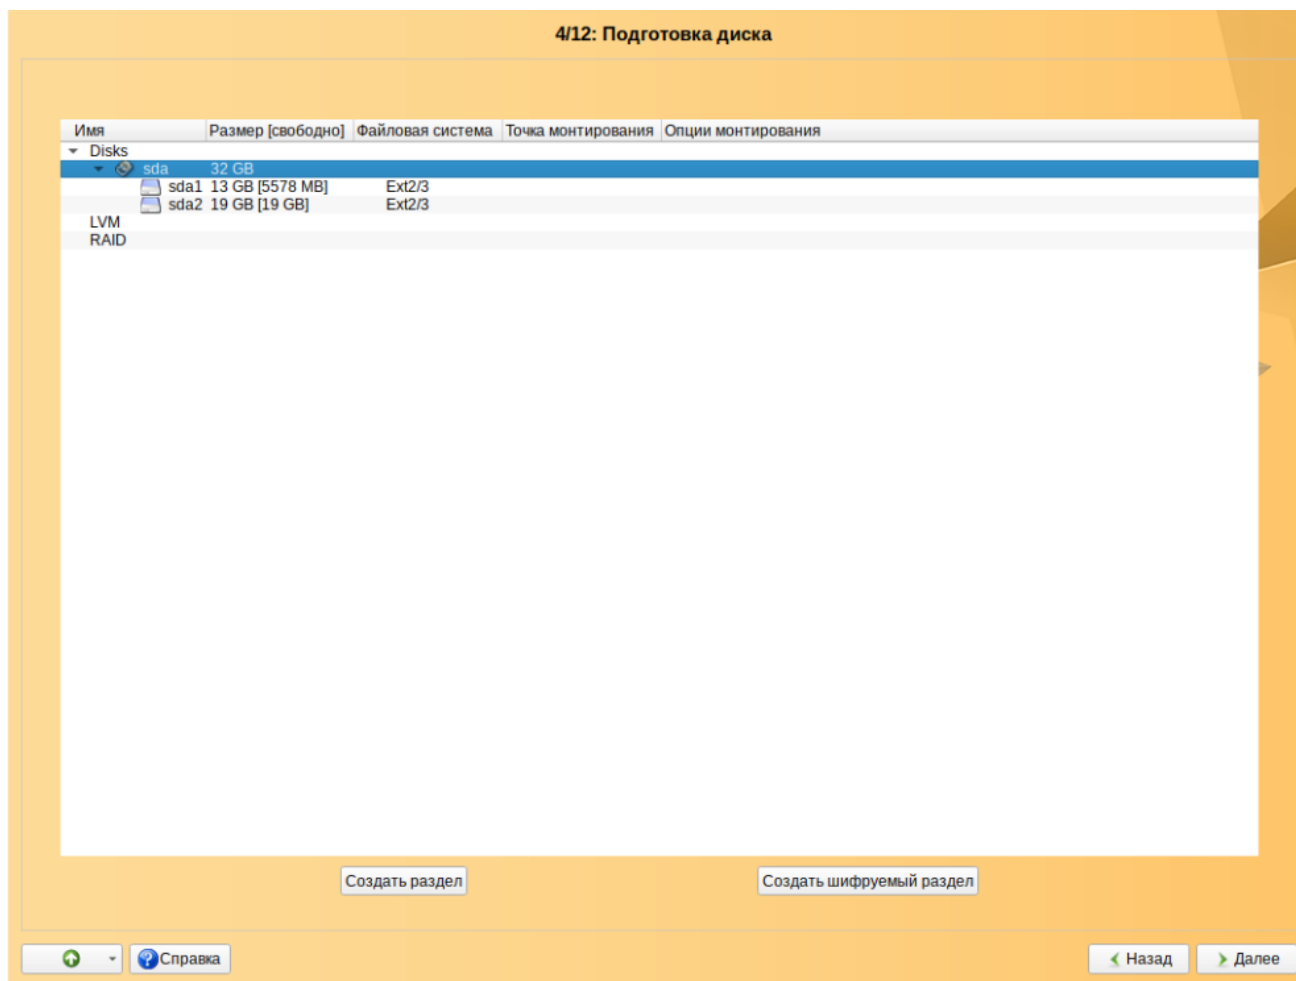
4/12: Подготовка диска

| Имя | Размер [свободно] | Файловая система | Точка монтирования | Опции монтирования |
|---|---|---|---|---|
| Disks | | | | |
| sda | 32 GB | | | |
| sda1 | 13 GB [5578 MB] | Ext2/3 | | |
| sda2 | 19 GB [19 GB] | Ext2/3 | | |
| LVM | | | | |
| RAID | | | | |

Создать раздел

Создать шифруемый раздел

Справка

Назад

Далее